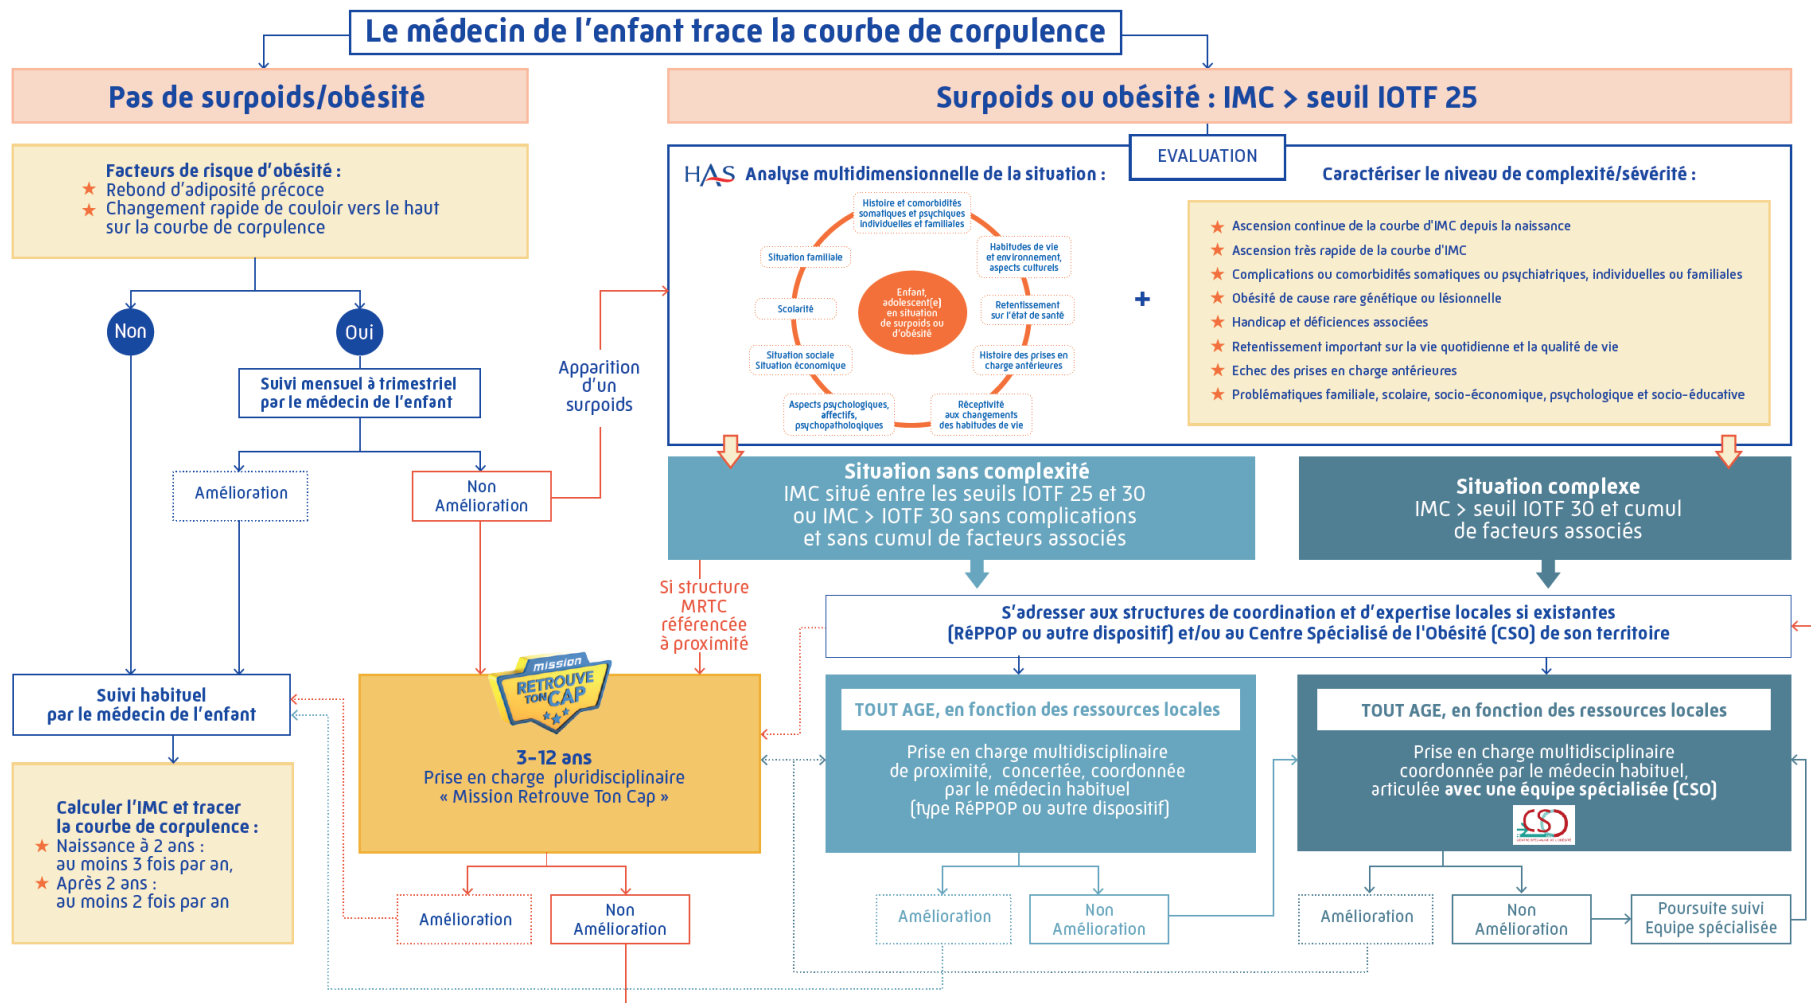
Le médecin de l'enfant trace la courbe de corpulence

Pas de surpoids/obésité

Facteurs de risque d'obésité :
★ Rebond d'adiposité précoce
★ Changement rapide de couloir vers le haut sur la courbe de corpulence

Non

Oui

Suivi mensuel à trimestriel par le médecin de l'enfant

Amélioration

Non Amélioration

Apparition d'un surpoids

Suivi habituel par le médecin de l'enfant

Calculer l'IMC et tracer la courbe de corpulence :
★ Naissance à 2 ans : au moins 3 fois par an,
★ Après 2 ans : au moins 2 fois par an

Surpoids ou obésité : IMC > seuil IOTF 25

EVALUATION

HAS Analyse multidimensionnelle de la situation :

Histoire et comorbidités somatiques et psychiques individuelles et familiales
Habitudes de vie et environnement, aspects culturels
Retentissement sur l'état de santé
Histoire des prises en charge antérieures
Réceptivité aux changements des habitudes de vie
Aspects psychologiques, affectifs, psychopathologiques
Situation sociale Situation économique
Scolarité
Situation familiale
Enfant, adolescent(e) en situation de surpoids ou d'obésité

+

Caractériser le niveau de complexité/sévérité :
★ Ascension continue de la courbe d'IMC depuis la naissance
★ Ascension très rapide de la courbe d'IMC
★ Complications ou comorbidités somatiques ou psychiatriques, individuelles ou familiales
★ Obésité de cause rare génétique ou lésionnelle
★ Handicap et déficiences associées
★ Retentissement important sur la vie quotidienne et la qualité de vie
★ Echec des prises en charge antérieures
★ Problématiques familiale, scolaire, socio-économique, psychologique et socio-éducative

Situation sans complexité
IMC situé entre les seuils IOTF 25 et 30 ou IMC > IOTF 30 sans complications et sans cumul de facteurs associés

Situation complexe
IMC > seuil IOTF 30 et cumul de facteurs associés

Si structure MRTC référencée à proximité

S'adresser aux structures de coordination et d'expertise locales si existantes (RéPPOP ou autre dispositif) et/ou au Centre Spécialisé de l'Obésité (CSO) de son territoire

mission RETROUVE TON CAP

3-12 ans
Prise en charge pluridisciplinaire « Mission Retrouve Ton Cap »

TOUT AGE, en fonction des ressources locales
Prise en charge multidisciplinaire de proximité, concertée, coordonnée par le médecin habituel (type RéPPOP ou autre dispositif)

TOUT AGE, en fonction des ressources locales
Prise en charge multidisciplinaire coordonnée par le médecin habituel, articulée avec une équipe spécialisée (CSO)

CSO

Amélioration

Non Amélioration

Amélioration

Non Amélioration

Amélioration

Non Amélioration

Poursuite suivi Equipe spécialisée